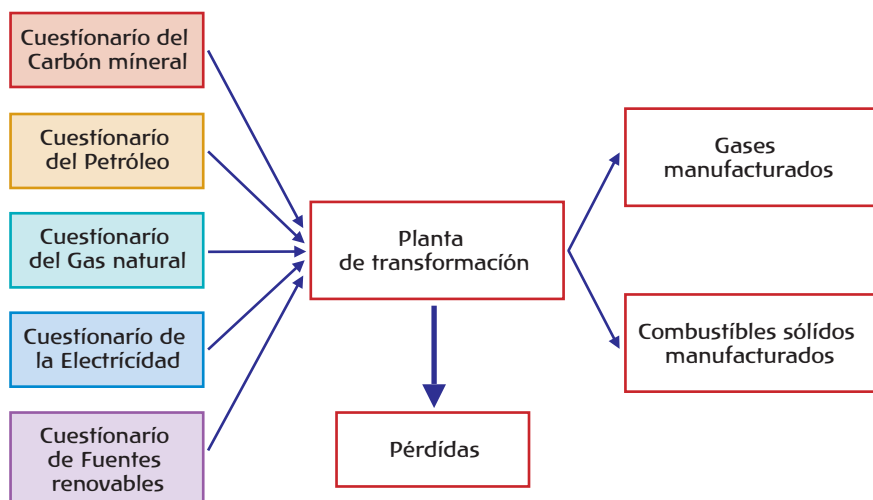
Cuestionario del Carbón mineral

Cuestionario del Petróleo

Cuestionario del Gas natural

Cuestionario de la Electricidad

Cuestionario de Fuentes renovables

Planta de transformación

Pérdidas

Gases manufacturados

Combustibles sólidos manufacturados